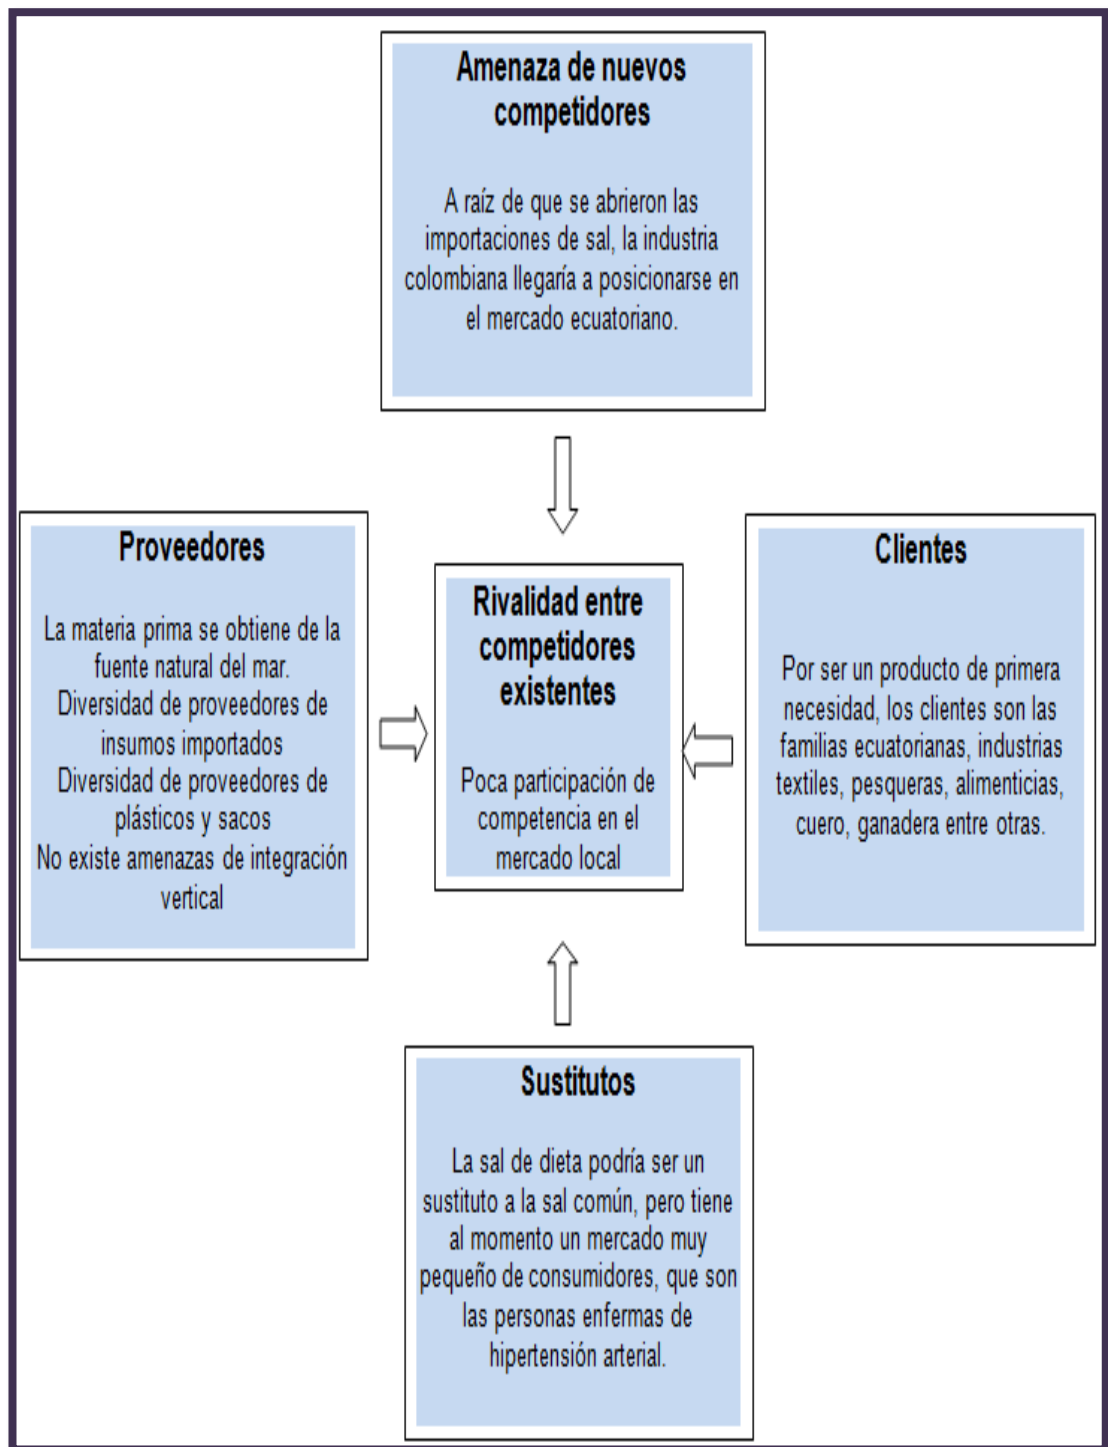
Amenaza de nuevos competidores

A raíz de que se abrieron las importaciones de sal, la industria colombiana llegaría a posicionarse en el mercado ecuatoriano.

Proveedores

La materia prima se obtiene de la fuente natural del mar.
Diversidad de proveedores de insumos importados
Diversidad de proveedores de plásticos y sacos
No existe amenazas de integración vertical

Rivalidad entre competidores existentes

Poca participación de competencia en el mercado local

Clientes

Por ser un producto de primera necesidad, los clientes son las familias ecuatorianas, industrias textiles, pesqueras, alimenticias, cuero, ganadera entre otras.

Sustitutos

La sal de dieta podría ser un sustituto a la sal común, pero tiene al momento un mercado muy pequeño de consumidores, que son las personas enfermas de hipertensión arterial.